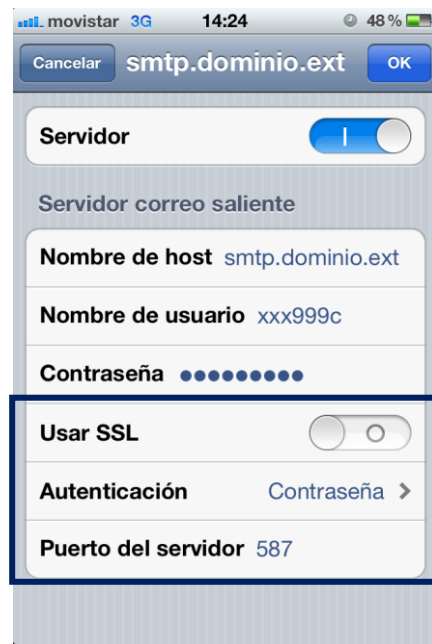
movistar 3G 14:24 48 %

Cancelar smtp.dominio.ext OK

Servidor I

Servidor correo saliente

Nombre de host smtp.dominio.ext

Nombre de usuario xxx999c

Contraseña ●●●●●●●●●

Usar SSL O

Autenticación Contraseña >

Puerto del servidor 587